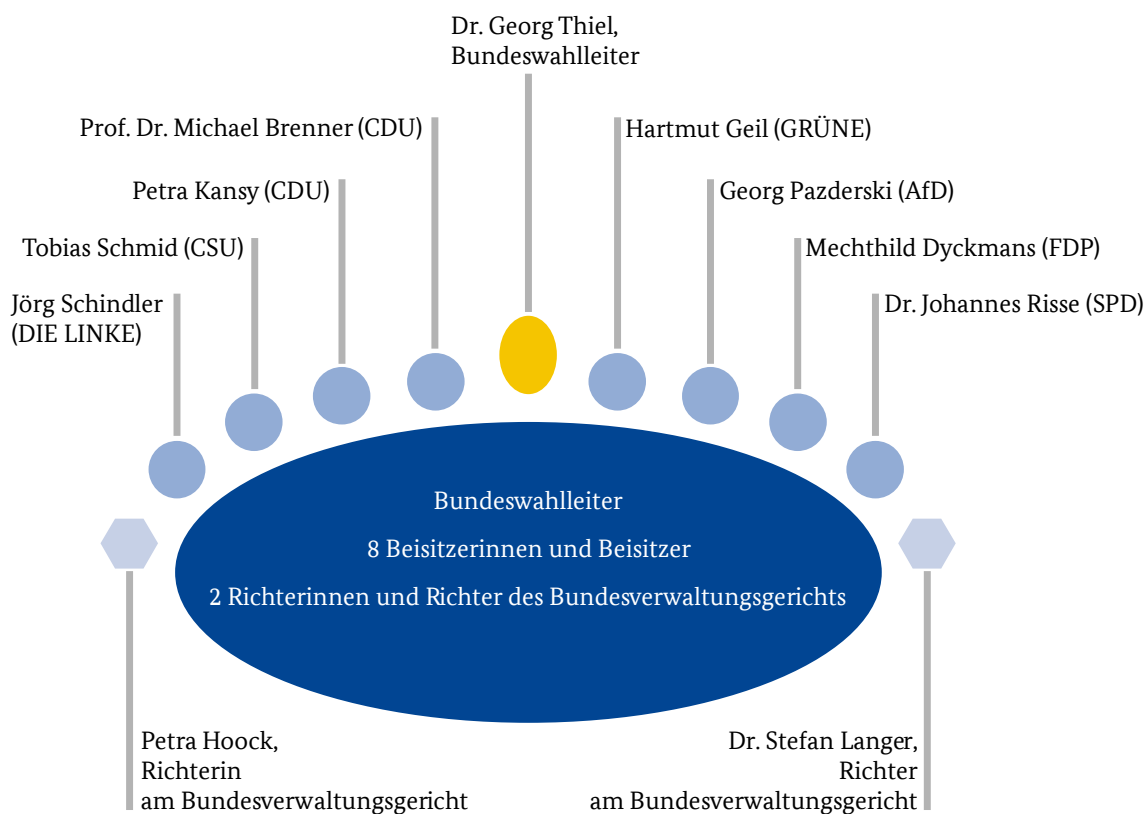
Dr. Georg Thiel,
Bundeswahlleiter

Prof. Dr. Michael Brenner (CDU)

Hartmut Geil (GRÜNE)

Petra Kansy (CDU)

Georg Pazderski (AfD)

Tobias Schmid (CSU)

Mechthild Dyckmans (FDP)

Jörg Schindler
(DIE LINKE)

Dr. Johannes Risse (SPD)

Bundeswahlleiter

8 Beisitzerinnen und Beisitzer

2 Richterinnen und Richter des Bundesverwaltungsgerichts

Petra Hoock,
Richterin
am Bundesverwaltungsgericht

Dr. Stefan Langer,
Richter
am Bundesverwaltungsgericht